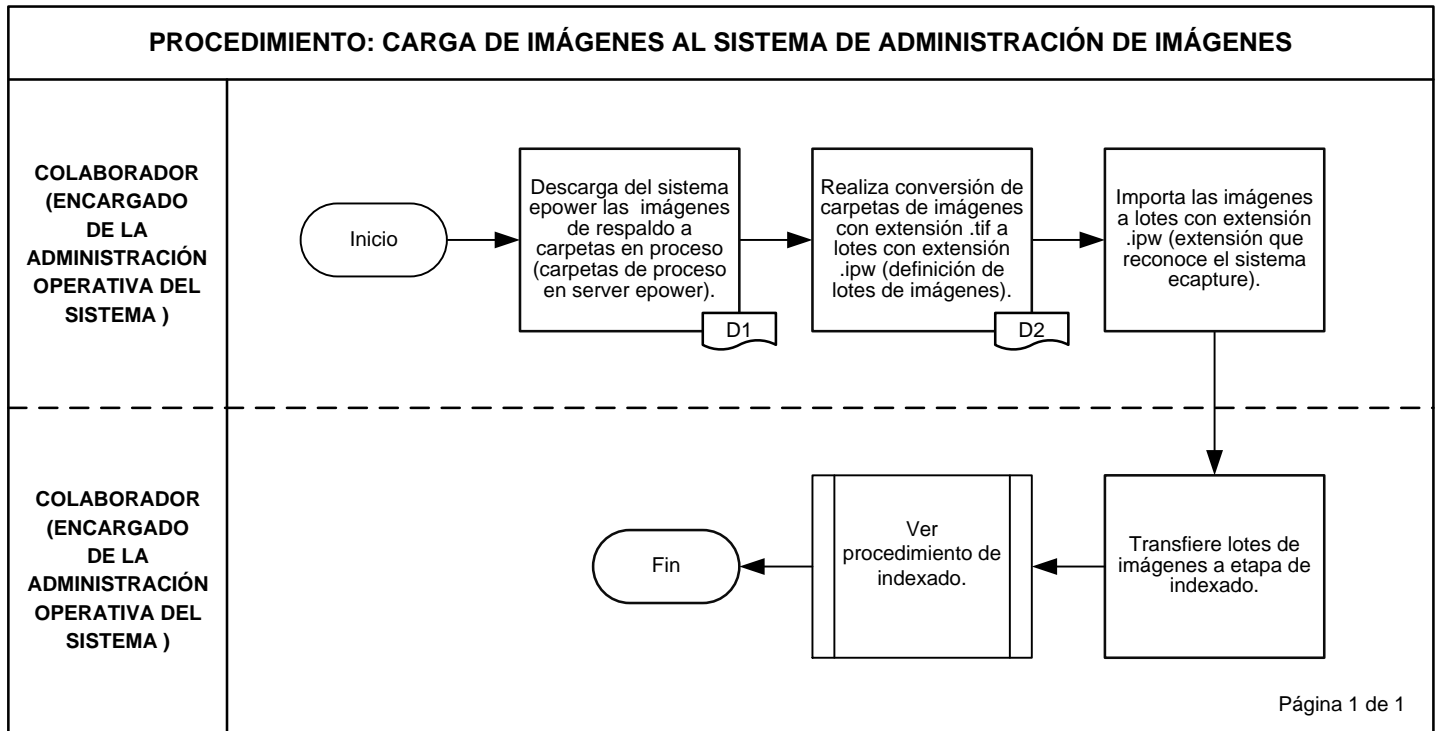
PROCEDIMIENTO: CARGA DE IMÁGENES AL SISTEMA DE ADMINISTRACIÓN DE IMÁGENES

COLABORADOR (ENCARGADO DE LA ADMINISTRACIÓN OPERATIVA DEL SISTEMA )

Inicio

Descarga del sistema epower las imágenes de respaldo a carpetas en proceso (carpetas de proceso en server epower).

D1

Realiza conversión de carpetas de imágenes con extensión .tif a lotes con extensión .ipw (definición de lotes de imágenes).

D2

Importa las imágenes a lotes con extensión .ipw (extensión que reconoce el sistema ecapture).

COLABORADOR (ENCARGADO DE LA ADMINISTRACIÓN OPERATIVA DEL SISTEMA )

Transfiere lotes de imágenes a etapa de indexado.

Ver procedimiento de indexado.

Fin

Página 1 de 1